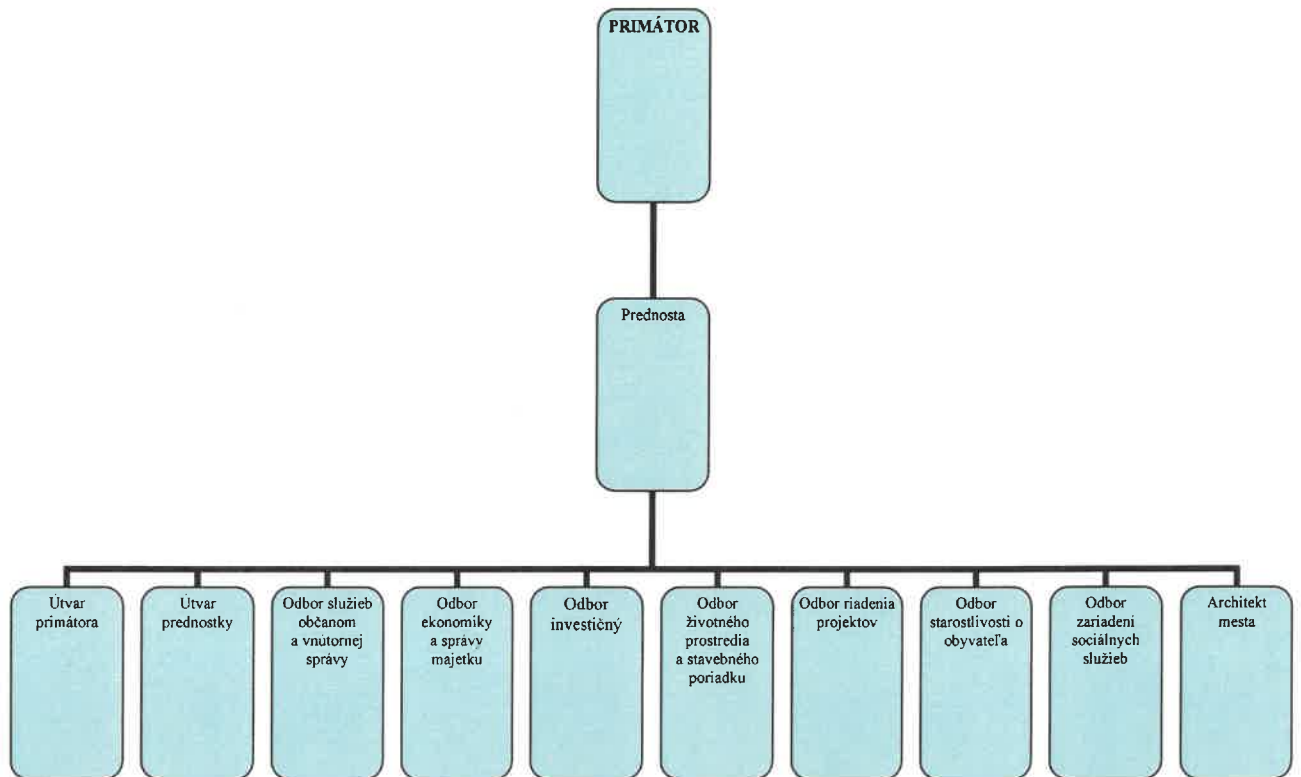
PRIMÁTOR

Prednosta

Útvar primátora

Útvar prednostky

Odbor služieb občanom a vnútornej správy

Odbor ekonomiky a správy majetku

Odbor investičný

Odbor životného prostredia a stavebného poriadku

Odbor riadenia projektov

Odbor starostlivosti o obyvateľa

Odbor zariadení sociálnych služieb

Architekt mesta